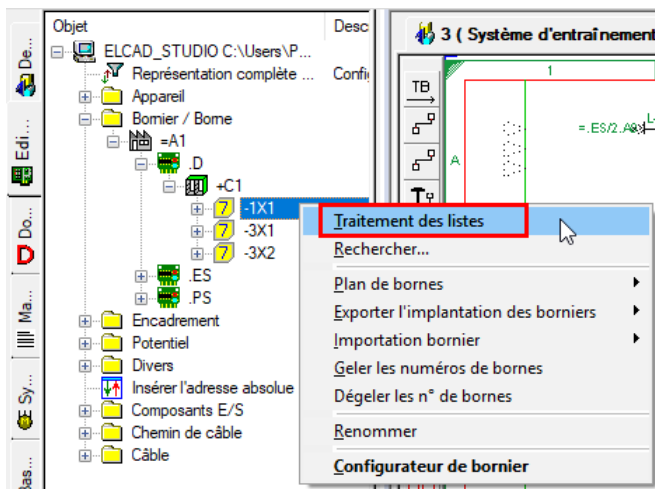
De...
Edi...
Do...
Ma...
Sy...
Bas...

Objet
Desc
ELCAD_STUDIO C:\Users\P...
Représentation complète ...
Confi
Appareil
Bornier / Borne
=A1
.D
+C1
-1X1
-3X1
-3X2
.ES
.PS
Encadrement
Potentiel
Divers
Insérer l'adresse absolue
Composants E/S
Chemin de câble
Câble

3 ( Système d'entraînement
TB
1
=.ES/2.A8
A

Traitement des listes
Rechercher...
Plan de bornes
Exporter l'implantation des borniers
Importation bornier
Geler les numéros de bornes
Dégeler les n° de bornes
Renommer
Configurateur de bornier